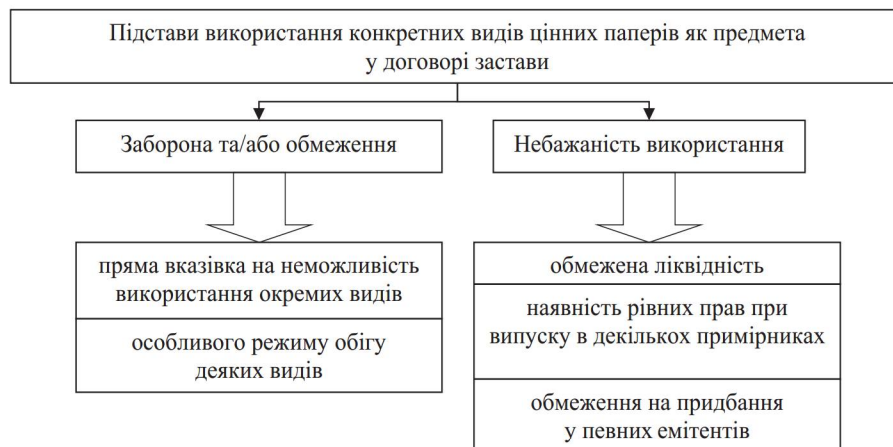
Підстави використання конкретних видів цінних паперів як предмета у договорі застави

Заборона та/або обмеження

Небажаність використання

пряма вказівка на неможливість використання окремих видів

особливого режиму обігу деяких видів

обмежена ліквідність

наявність рівних прав при випуску в декількох примірниках

обмеження на придбання у певних емітентів